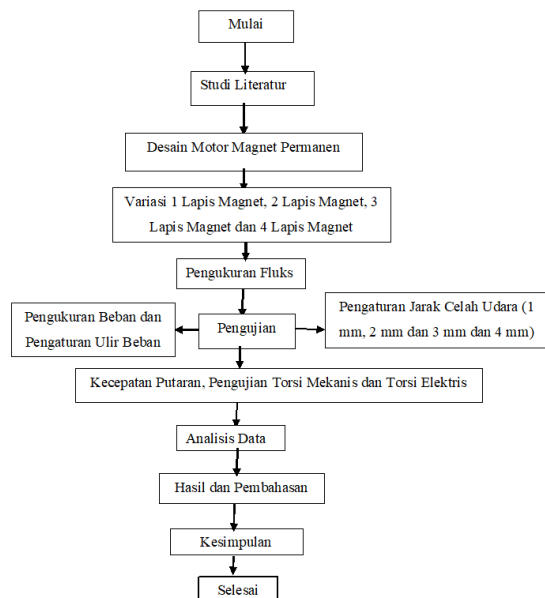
Mulai

Studi Literatur

Desain Motor Magnet Permanen

Variasi 1 Lapis Magnet, 2 Lapis Magnet, 3 Lapis Magnet dan 4 Lapis Magnet

Pengukuran Fluks

Pengukuran Beban dan Pengaturan Ulir Beban

Pengujian

Pengaturan Jarak Celah Udara (1 mm, 2 mm dan 3 mm dan 4 mm)

Kecepatan Putaran, Pengujian Torsi Mekanis dan Torsi Elektris

Analisis Data

Hasil dan Pembahasan

Kesimpulan

Selesai